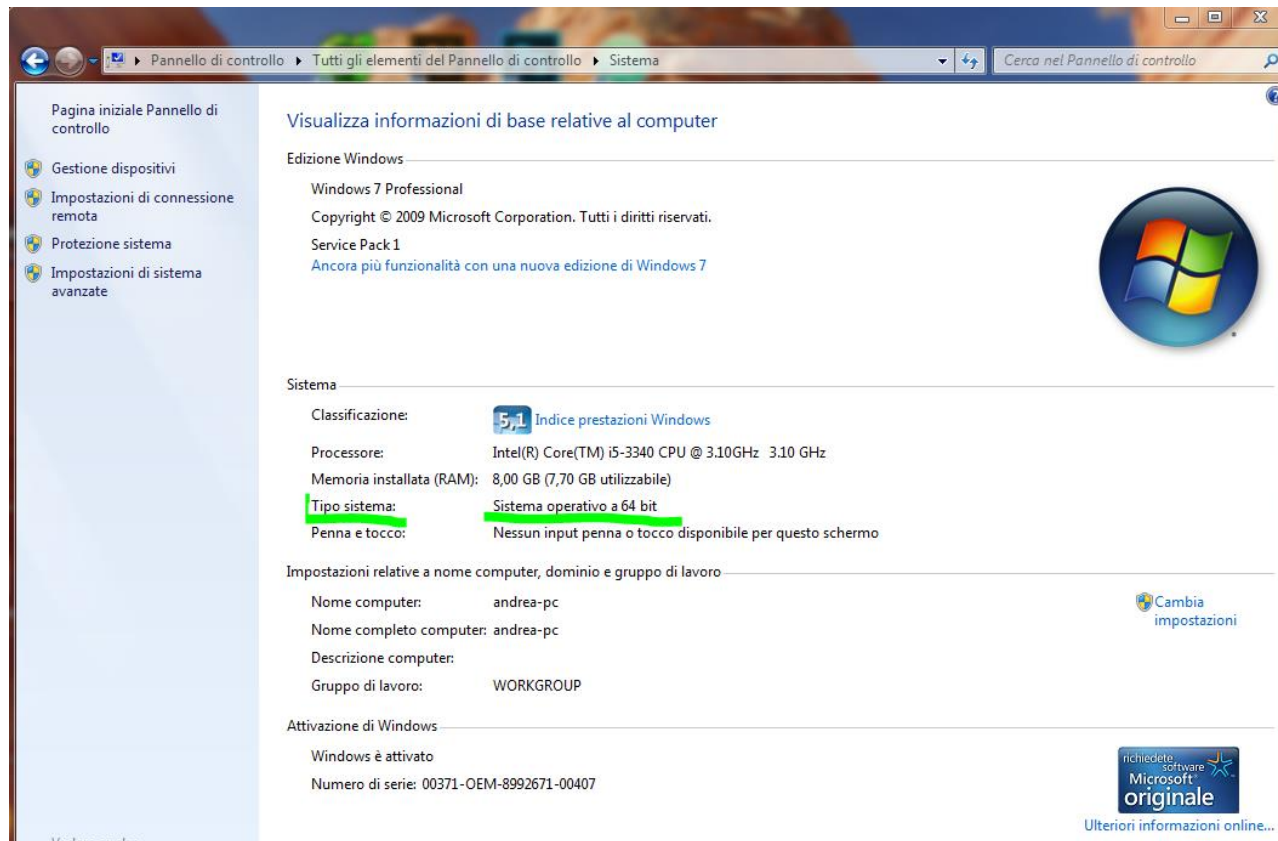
Pannello di controllo ▸ Tutti gli elementi del Pannello di controllo ▸ Sistema

Cerca nel Pannello di controllo

Pagina iniziale Pannello di controllo

Gestione dispositivi

Impostazioni di connessione remota

Protezione sistema

Impostazioni di sistema avanzate

Visualizza informazioni di base relative al computer

Edizione Windows

Windows 7 Professional

Copyright © 2009 Microsoft Corporation. Tutti i diritti riservati.

Service Pack 1

Ancora più funzionalità con una nuova edizione di Windows 7

Sistema

| | |
|---|---|
| Classificazione: | 5,1 Indice prestazioni Windows |
| Processore: | Intel(R) Core(TM) i5-3340 CPU @ 3.10GHz 3.10 GHz |
| Memoria installata (RAM): | 8,00 GB (7,70 GB utilizzabile) |
| Tipo sistema: | Sistema operativo a 64 bit |
| Penna e tocco: | Nessun input penna o tocco disponibile per questo schermo |

Impostazioni relative a nome computer, dominio e gruppo di lavoro

| | |
|---|---|
| Nome computer: | andrea-pc |
| Nome completo computer: | andrea-pc |
| Descrizione computer: | |
| Gruppo di lavoro: | WORKGROUP |

Cambia impostazioni

Attivazione di Windows

Windows è attivato

Numero di serie: 00371-OEM-8992671-00407

richiedete software Microsoft originale

Ulteriori informazioni online...

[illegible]